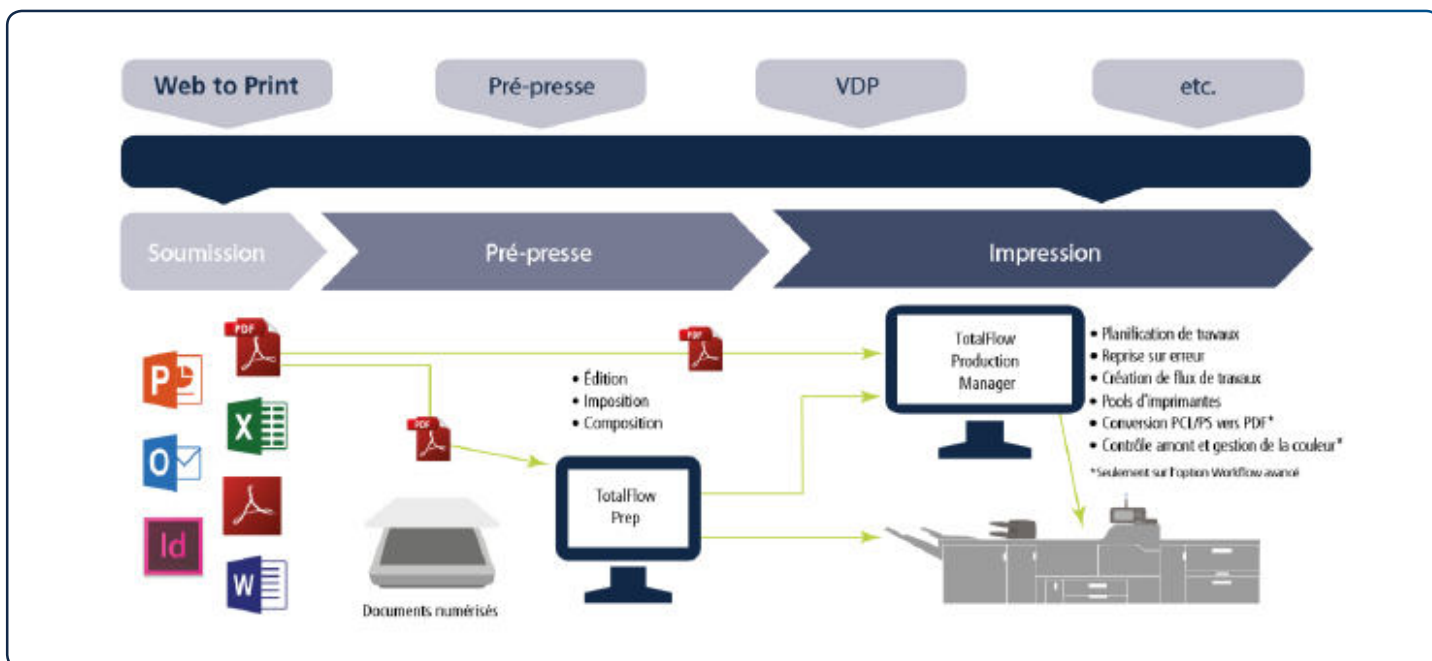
Web to Print

Pré-presse

VDP

etc.

Soumission

Pré-presse

Impression

PDF

PDF

PDF

P

X

O

Id

W

• Édition
• Imposition
• Composition

TotalFlow Prep

Documents numérisés

TotalFlow Production Manager

• Planification de travaux
• Reprise sur erreur
• Création de flux de travaux
• Pools d'imprimantes
• Conversion PCL/PS vers PDF*
• Contrôle amont et gestion de la couleur*

*Seulement sur l'option Workflow avancé